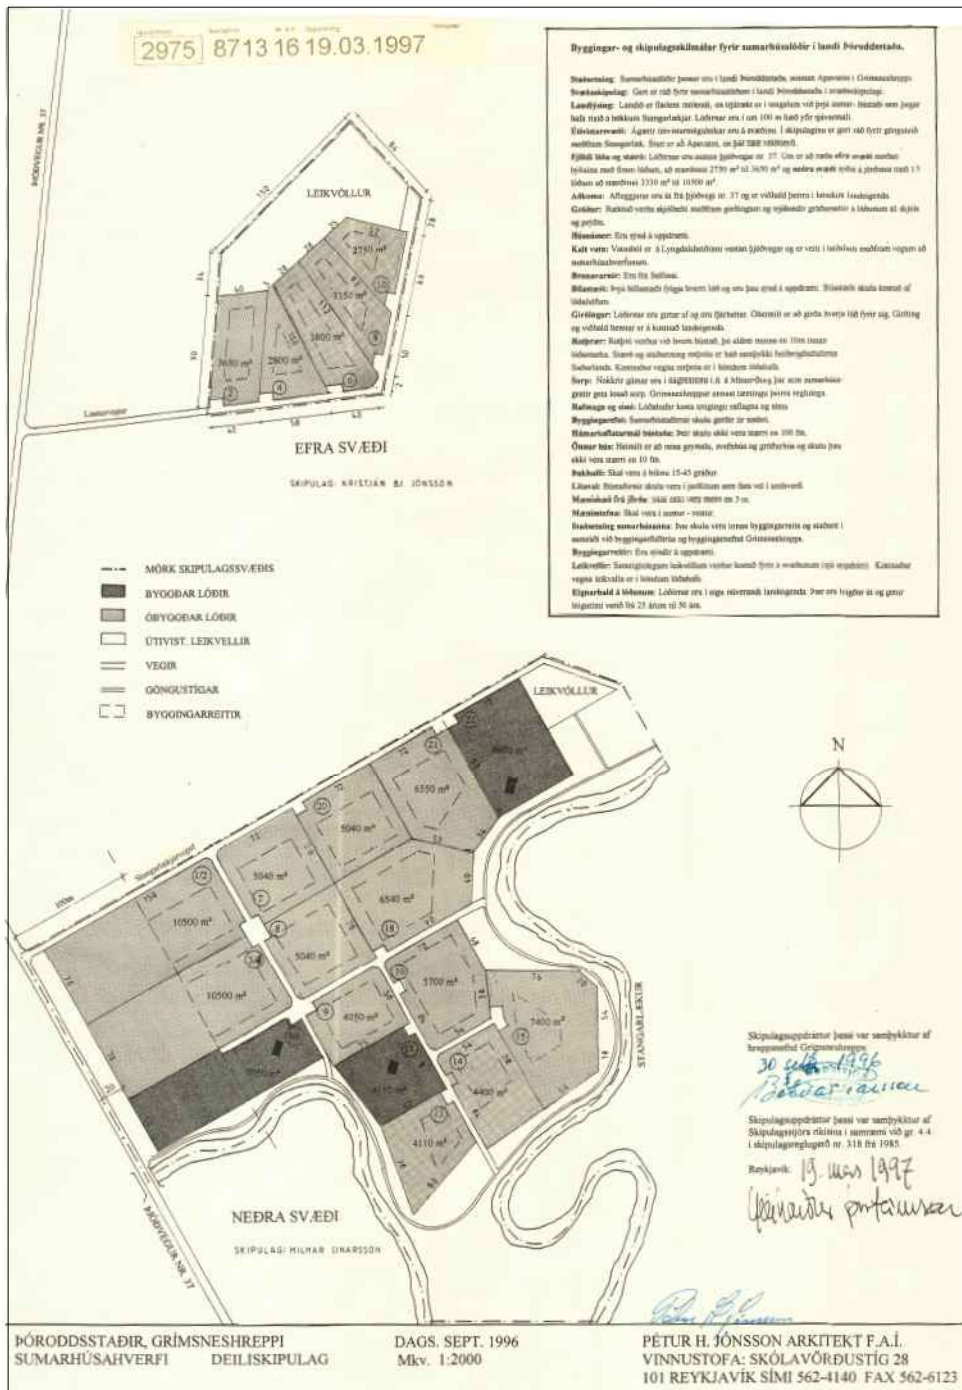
2975 8713 16 19.03.1997

Byggingar- og skipulagsskilmálar fyrir sumarhúsalóðir í landi Þóroddstaða.

Staðsetning: Sumarhúsalóðir þessar eru í landi Þóroddstaða, sunnan Apavatns í Grímsneshreppi.
Svæðisskipulag: Gert er ráð fyrir sumarhúsabyggð í landi Þóroddstaða í svæðisskipulagi.
Landslýsing: Landið er flatlent mólendi, en talsvert er í votlendi við þjóðvegur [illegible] hafa risið á bökkum Stangarlækjar. Lóðirnar eru í um 100 m hæð yfir sjávarmáli.
Útivistarsvæði: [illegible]
Fjöldi lóða og stærð: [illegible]
Aðkoma: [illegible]
Gróður: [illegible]
Húsnúmer: Eru sýnd á uppdrætti.
Kalt vatn: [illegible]
Brunavarnir: Eru frá Selfossi.
Bílastæði: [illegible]
Girðingar: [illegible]
Rotþrær: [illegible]
Sorp: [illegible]
Rafmagn og sími: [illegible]
Byggingarefni: Sumarhúsaðfarnir skulu gerðir úr timbri.
Hámarksflatarmál bústaða: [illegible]
Önnur hús: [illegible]
Þakhalli: Skal vera á bilinu 15-45 gráður.
Litaval: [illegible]
Mænishæð frá jörðu: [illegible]
Mænisstefna: Skal vera í austur - vestur.
Staðsetning sumarhúsanna: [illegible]
Byggingarreitir: Eru sýndir á uppdrætti.
Leikvellir: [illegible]
Eignarhald á lóðunum: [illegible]

LEIKVÖLLUR
2750 m²
3150 m²
3800 m²
3650 m²
2800 m²
EFRA SVÆÐI
SKIPULAG: KRISTJÁN BJ. JÓNSSON

MÖRK SKIPULAGSSVÆÐIS
BYGGÐAR LÓÐIR
ÓBYGGÐAR LÓÐIR
ÚTIVIST. LEIKVELLIR
VEGIR
GÖNGUSTÍGAR
BYGGINGARREITIR

LEIKVÖLLUR
N
6550 m²
5040 m²
5040 m²
6540 m²
10500 m²
10500 m²
5040 m²
3700 m²
7400 m²
4050 m²
4110 m²
4400 m²
4110 m²
STANGARLÆKUR
NEÐRA SVÆÐI
SKIPULAG: HILMAR EINARSSON
BÚÐVEGUR NR. 37

Skipulagsuppdráttur þessi var samþykktur af hreppsnefnd Grímsneshrepps.
30 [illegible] 1996
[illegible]

Skipulagsuppdráttur þessi var samþykktur af Skipulagsstjóra ríkisins í samræmi við gr. 4.4 í skipulagsreglugerð nr. 318 frá 1985.
Reykjavík 19. mars 1997
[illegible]

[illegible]

ÞÓRODDSSTAÐIR, GRÍMSNESHREPPI
SUMARHÚSAHVERFI DEILISKIPULAG
DAGS. SEPT. 1996
Mkv. 1:2000
PÉTUR H. JÓNSSON ARKITEKT F.A.Í.
VINNUSTOFA: SKÓLAVÖRÐUSTÍG 28
101 REYKJAVÍK SÍMI 562-4140 FAX 562-6123